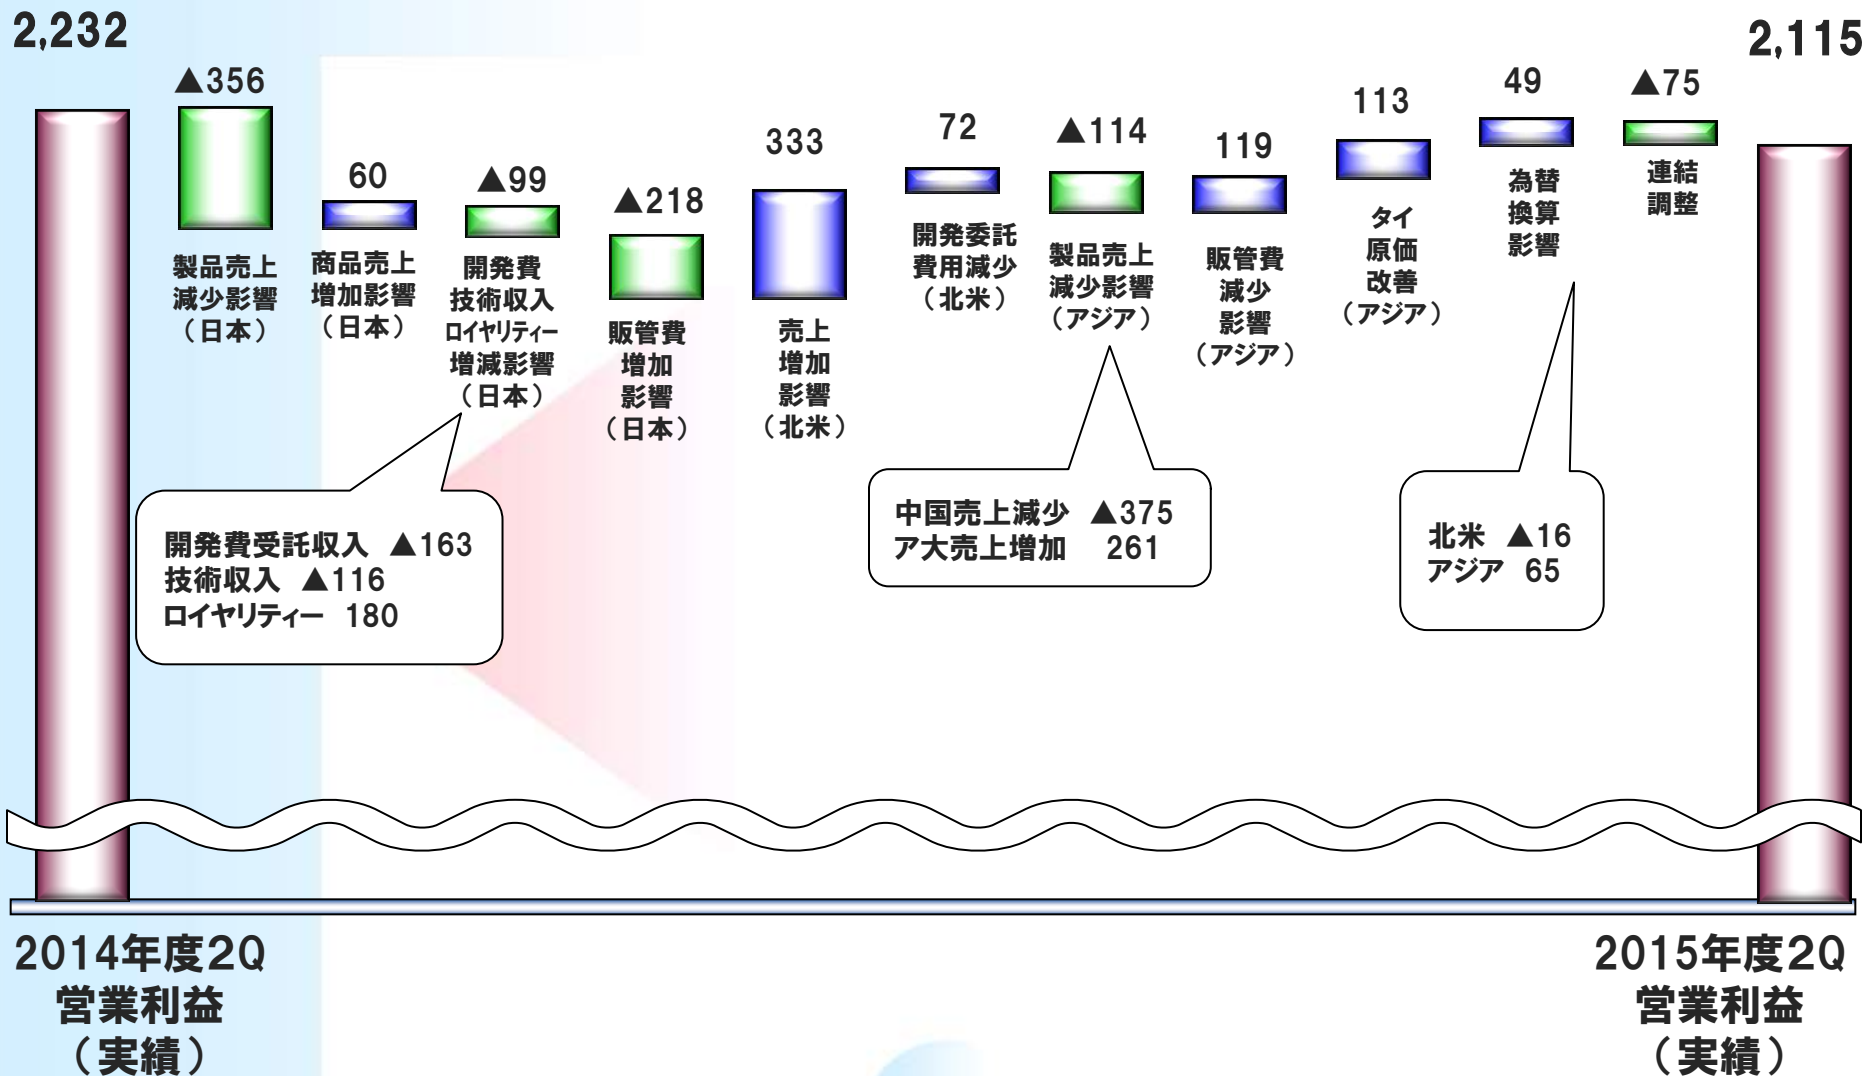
2,232

▲356
製品売上減少影響（日本）

60
商品売上増加影響（日本）

▲99
開発費技術収入ロイヤリティー増減影響（日本）

▲218
販管費増加影響（日本）

333
売上増加影響（北米）

72
開発委託費用減少（北米）

▲114
製品売上減少影響（アジア）

119
販管費減少影響（アジア）

113
タイ原価改善（アジア）

49
為替換算影響

▲75
連結調整

2,115

開発費受託収入 ▲163
技術収入 ▲116
ロイヤリティー 180

中国売上減少 ▲375
ア大売上増加 261

北米 ▲16
アジア 65

2014年度2Q
営業利益
（実績）

2015年度2Q
営業利益
（実績）